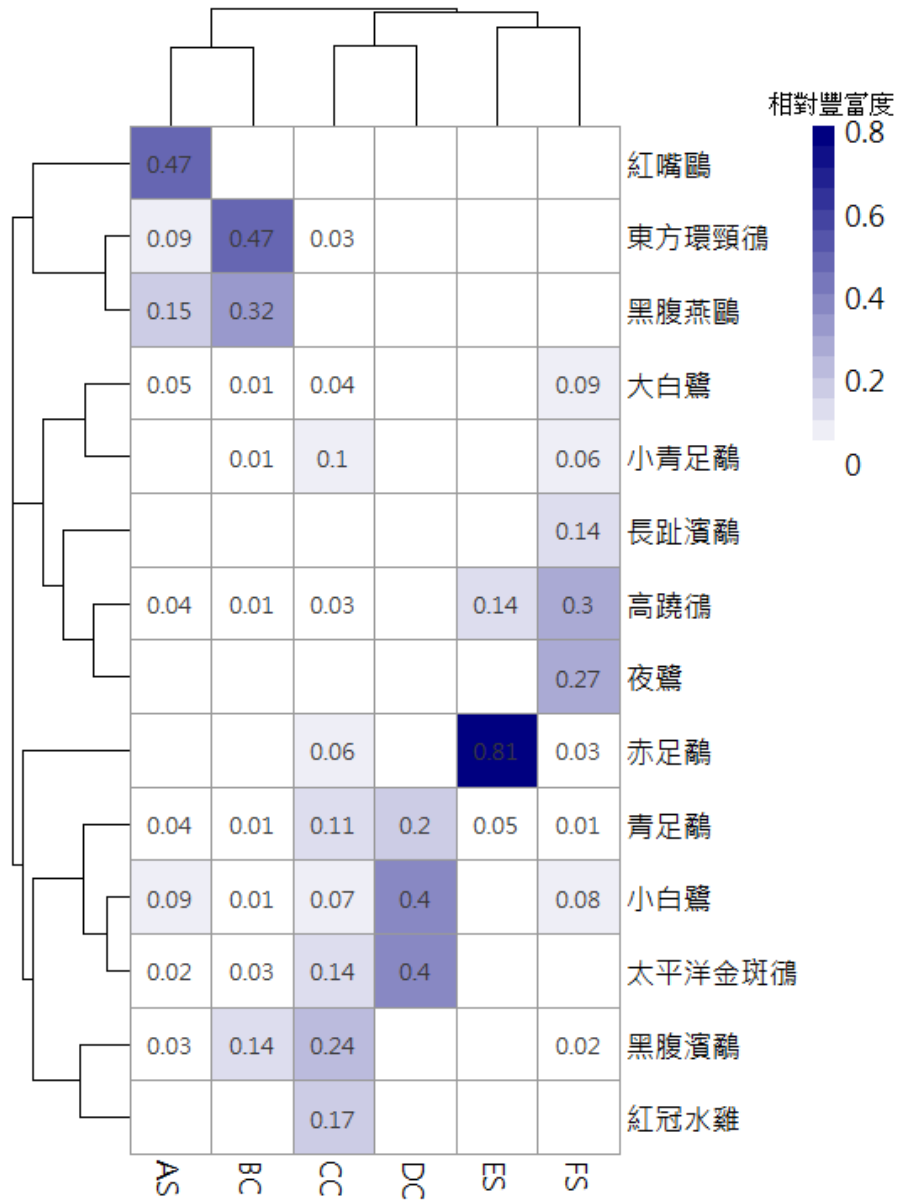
相對豐富度
0.8
0.6
0.4
0.2
0

| | AS | BC | CC | DC | ES | FS |
|---|---|---|---|---|---|---|
| 紅嘴鷗 | 0.47 | | | | | |
| 東方環頸鴴 | 0.09 | 0.47 | 0.03 | | | |
| 黑腹燕鷗 | 0.15 | 0.32 | | | | |
| 大白鷺 | 0.05 | 0.01 | 0.04 | | | 0.09 |
| 小青足鷸 | | 0.01 | 0.1 | | | 0.06 |
| 長趾濱鷸 | | | | | | 0.14 |
| 高蹺鴴 | 0.04 | 0.01 | 0.03 | | 0.14 | 0.3 |
| 夜鷺 | | | | | | 0.27 |
| 赤足鷸 | | | 0.06 | | 0.81 | 0.03 |
| 青足鷸 | 0.04 | 0.01 | 0.11 | 0.2 | 0.05 | 0.01 |
| 小白鷺 | 0.09 | 0.01 | 0.07 | 0.4 | | 0.08 |
| 太平洋金斑鴴 | 0.02 | 0.03 | 0.14 | 0.4 | | |
| 黑腹濱鷸 | 0.03 | 0.14 | 0.24 | | | 0.02 |
| 紅冠水雞 | | | 0.17 | | | |